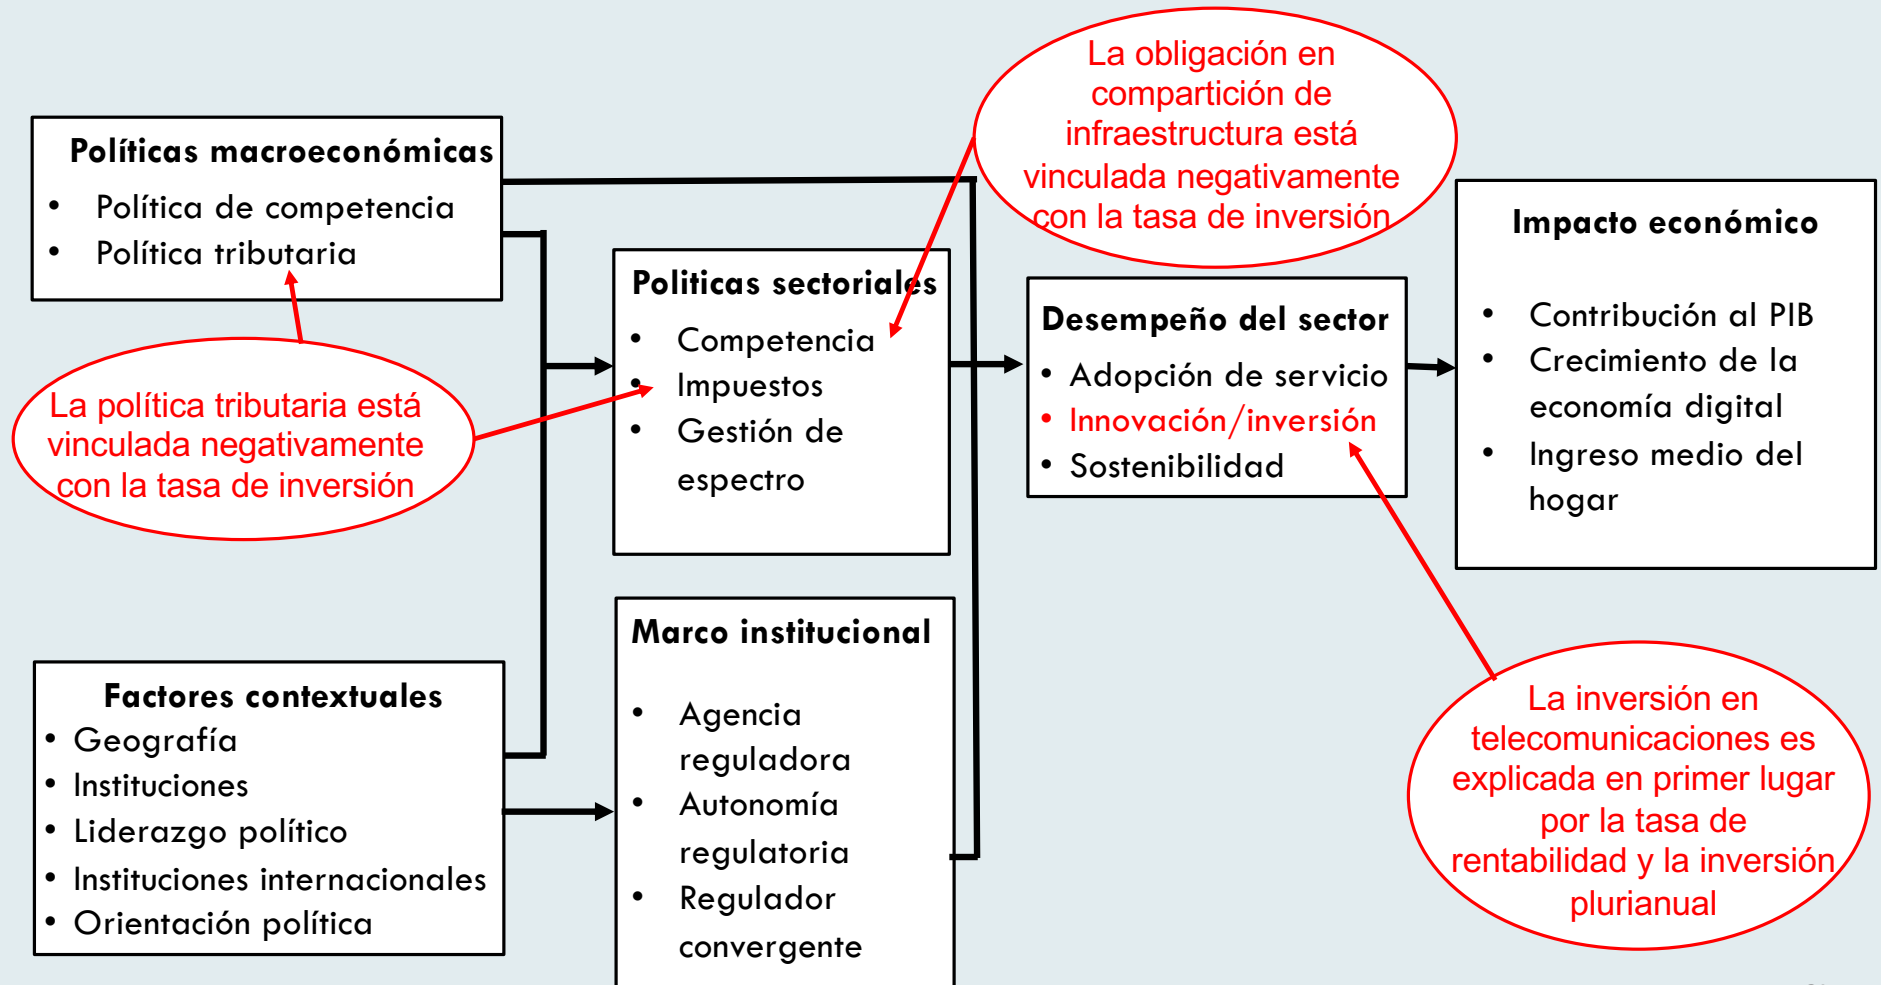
Políticas macroeconómicas
- Política de competencia
- Política tributaria

La política tributaria está vinculada negativamente con la tasa de inversión

Factores contextuales
- Geografía
- Instituciones
- Liderazgo político
- Instituciones internacionales
- Orientación política

Politicas sectoriales
- Competencia
- Impuestos
- Gestión de espectro

Marco institucional
- Agencia reguladora
- Autonomía regulatoria
- Regulador convergente

La obligación en compartición de infraestructura está vinculada negativamente con la tasa de inversión

Desempeño del sector
- Adopción de servicio
- Innovación/inversión
- Sostenibilidad

Impacto económico
- Contribución al PIB
- Crecimiento de la economía digital
- Ingreso medio del hogar

La inversión en telecomunicaciones es explicada en primer lugar por la tasa de rentabilidad y la inversión plurianual